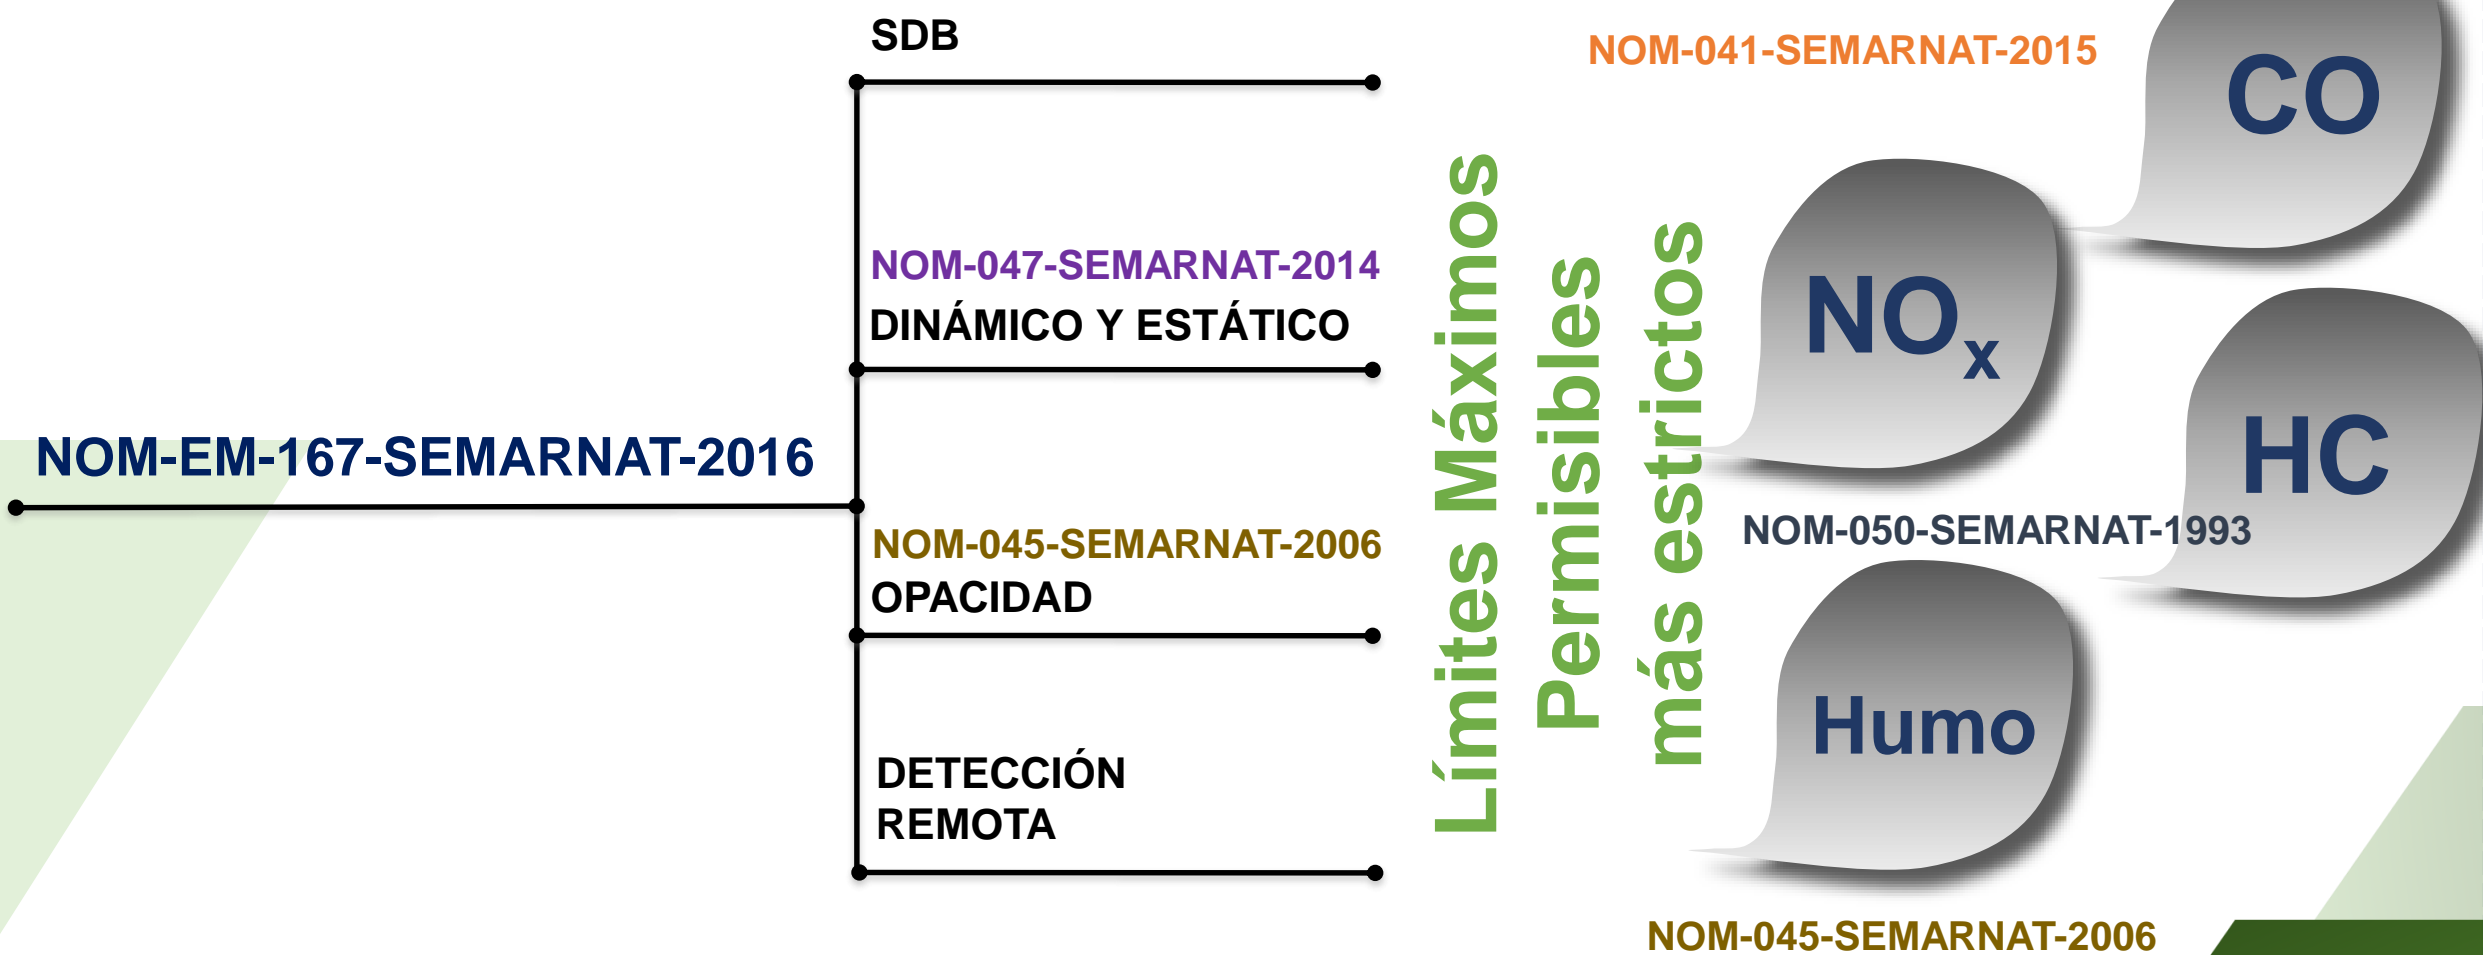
SDB

NOM-047-SEMARNAT-2014
DINÁMICO Y ESTÁTICO

NOM-EM-167-SEMARNAT-2016

NOM-045-SEMARNAT-2006
OPACIDAD

DETECCIÓN REMOTA

Límites Máximos Permisibles más estrictos

NOM-041-SEMARNAT-2015

CO

$NO_x$

HC

NOM-050-SEMARNAT-1993

Humo

NOM-045-SEMARNAT-2006